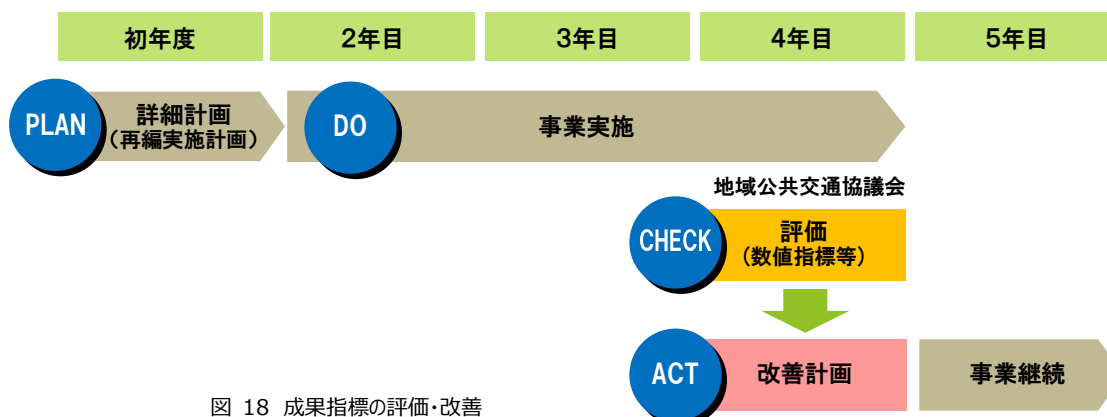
| 初年度 | 2年目 | 3年目 | 4年目 | 5年目 |
|---|---|---|---|---|

PLAN 詳細計画 (再編実施計画)

DO 事業実施

地域公共交通協議会

CHECK 評価 (数値指標等)

ACT 改善計画

事業継続

図 18 成果指標の評価・改善